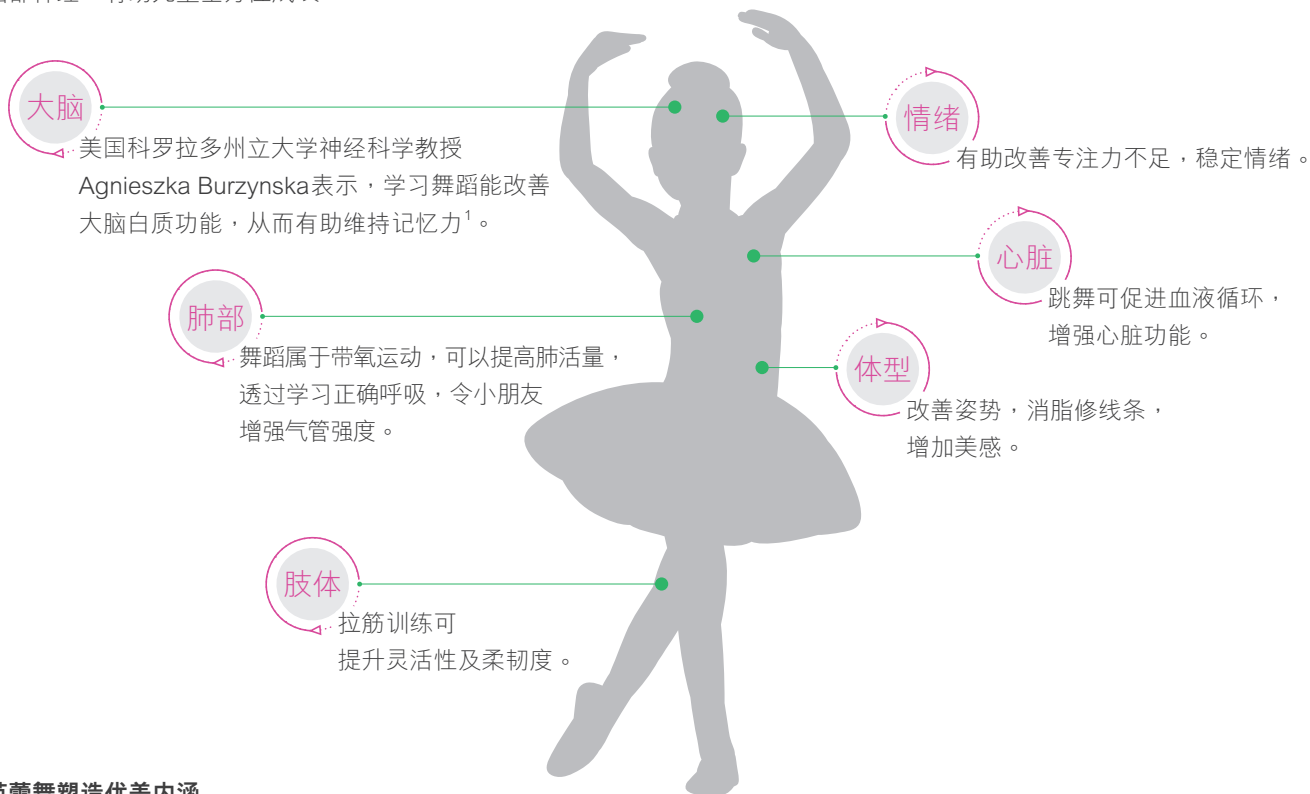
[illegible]

大脑

美国科罗拉多州立大学神经科学教授 Agnieszka Burzynska表示，学习舞蹈能改善大脑白质功能，从而有助维持记忆力$^1$。

情绪

有助改善专注力不足，稳定情绪。

心脏

跳舞可促进血液循环，增强心脏功能。

肺部

舞蹈属于带氧运动，可以提高肺活量，透过学习正确呼吸，令小朋友增强气管强度。

体型

改善姿势，消脂修线条，增加美感。

肢体

拉筋训练可提升灵活性及柔韧度。

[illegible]